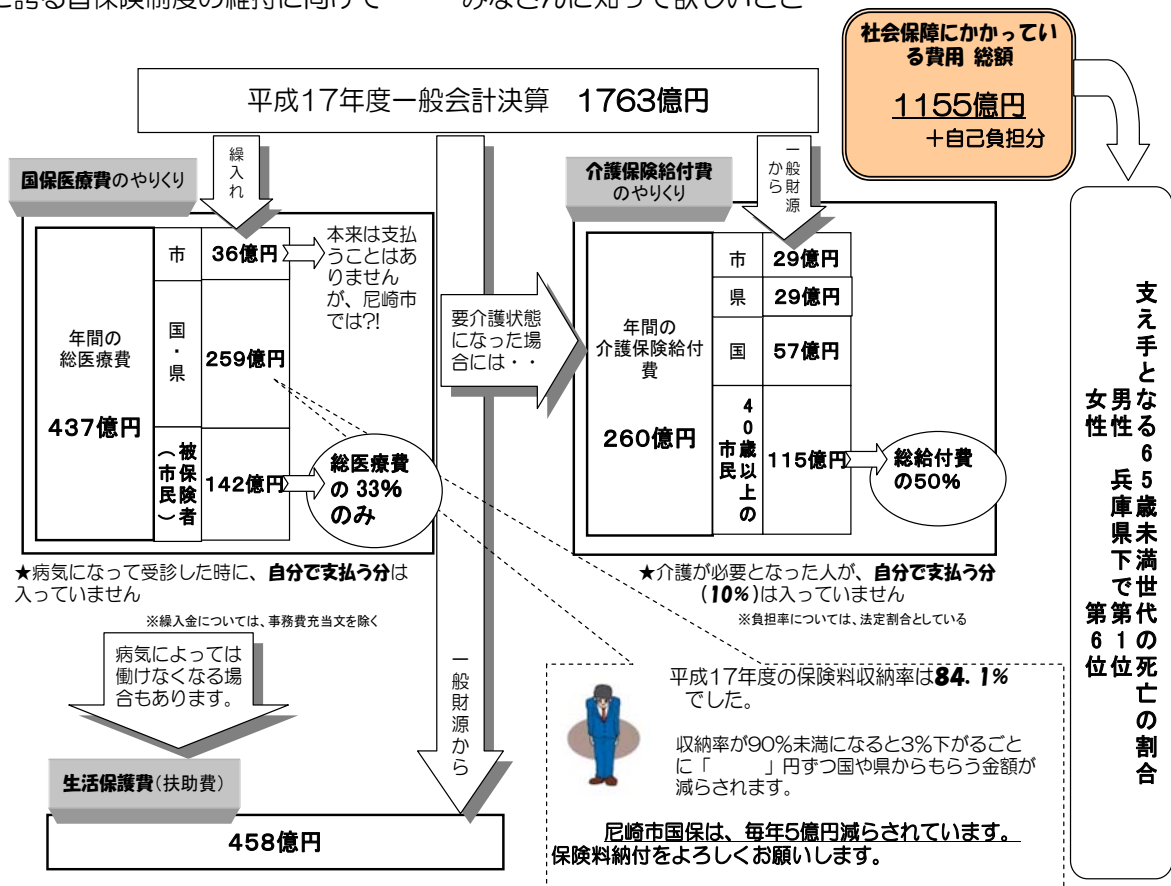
と誇る国保険制度の維持に向けて　みなさんに知って欲しいこと

社会保障にかかっている費用 総額
1155億円
＋自己負担分

平成17年度一般会計決算　1763億円

繰入れ

国保医療費のやりくり

| 年間の総医療費 437億円 | 市 | 36億円 |
|---|---|---|
| | 国・県 | 259億円 |
| | 被保険者（市民） | 142億円 |

本来は支払うことはありませんが、尼崎市では?!

総医療費の 33% のみ

★病気になって受診した時に、自分で支払う分は入っていません

※繰入金については、事務費充当文を除く

病気によっては働けなくなる場合もあります。

生活保護費(扶助費)

458億円

一般財源から

要介護状態になった場合には・・

一般財源から

介護保険給付費のやりくり

| 年間の介護保険給付費 260億円 | 市 | 29億円 |
|---|---|---|
| | 県 | 29億円 |
| | 国 | 57億円 |
| | 40歳以上の市民 | 115億円 |

総給付費の50%

★介護が必要となった人が、自分で支払う分(10%)は入っていません

※負担率については、法定割合としている

平成17年度の保険料収納率は84. 1%でした。

収納率が90%未満になると3%下がるごとに「　　」円ずつ国や県からもらう金額が減らされます。

尼崎市国保は、毎年5億円減らされています。
保険料納付をよろしくお願いします。

支え手となる65歳未満世代の死亡の割合
男性 兵庫県下で第1位
女性 第6位